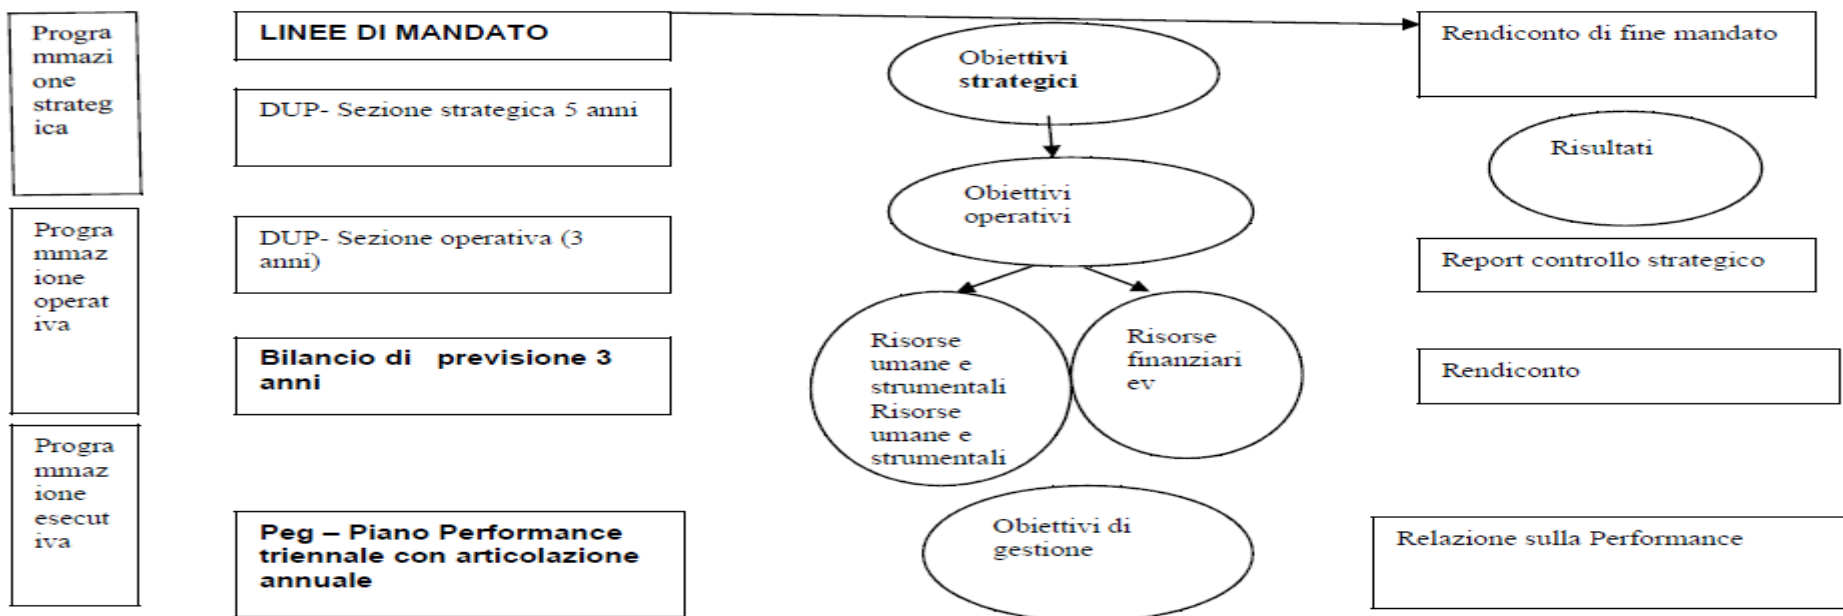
Programmazione strategica

LINEE DI MANDATO

Obiettivi strategici

Rendiconto di fine mandato

DUP- Sezione strategica 5 anni

Risultati

Obiettivi operativi

Programmazione operativa

DUP- Sezione operativa (3 anni)

Report controllo strategico

Risorse umane e strumentali Risorse umane e strumentali

Risorse finanziariev

Bilancio di previsione 3 anni

Rendiconto

Programmazione esecutiva

Peg – Piano Performance triennale con articolazione annuale

Obiettivi di gestione

Relazione sulla Performance